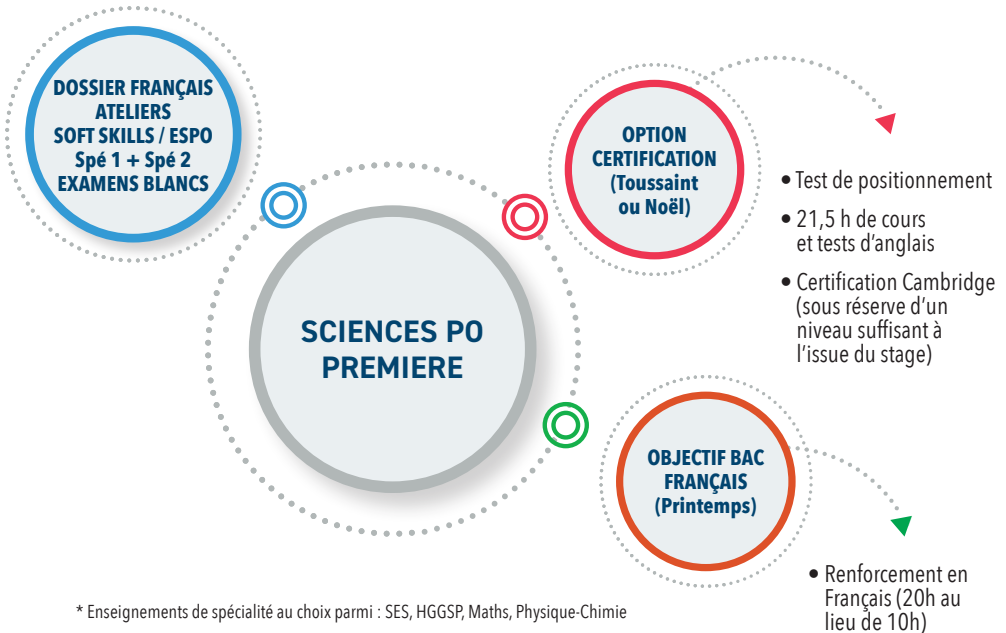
DOSSIER FRANÇAIS
ATELIERS
SOFT SKILLS / ESPO
Spé 1 + Spé 2
EXAMENS BLANCS

SCIENCES PO
PREMIERE

OPTION
CERTIFICATION
(Toussaint
ou Noël)

• Test de positionnement
• 21,5 h de cours et tests d'anglais
• Certification Cambridge (sous réserve d'un niveau suffisant à l'issue du stage)

OBJECTIF BAC
FRANÇAIS
(Printemps)

• Renforcement en Français (20h au lieu de 10h)

* Enseignements de spécialité au choix parmi : SES, HGGSP, Maths, Physique-Chimie